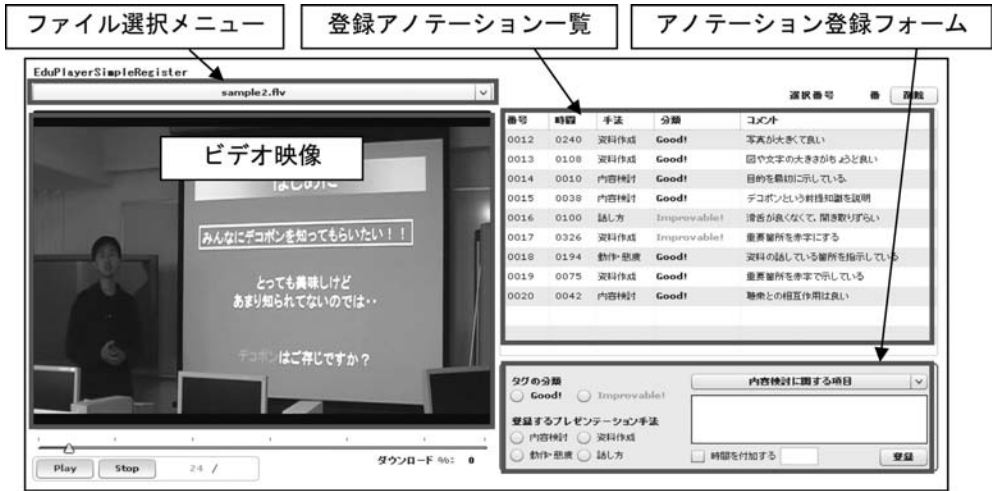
ファイル選択メニュー

登録アノテーション一覧

アノテーション登録フォーム

EduPlayerSimpleRegister

sample2.flv

選択番号 番 削除

ビデオ映像

はじめに

みんなにデコポンを知ってもらいたい！！

とっても美味しいけど
あまり知られてないのでは・・

デコポンはご存じですか？

| 番号 | 時間 | 手法 | 分類 | コメント |
|---|---|---|---|---|
| 0012 | 0240 | 資料作成 | Good! | 写真が大きくて良い |
| 0013 | 0108 | 資料作成 | Good! | 図や文字の大きさがちょうど良い |
| 0014 | 0010 | 内容検討 | Good! | 目的を最初に示している。 |
| 0015 | 0038 | 内容検討 | Good! | デコポンという前提知識を説明 |
| 0016 | 0100 | 話し方 | Improvable! | 滑舌が良くなくて、聞き取りずらい |
| 0017 | 0326 | 資料作成 | Improvable! | 重要箇所を赤字にする |
| 0018 | 0194 | 動作・態度 | Good! | 資料の話している箇所を指示している |
| 0019 | 0075 | 資料作成 | Good! | 重要箇所を赤字で示している |
| 0020 | 0042 | 内容検討 | Good! | 聴衆との相互作用は良い |

タグの分類
Good! Improvable!

内容検討に関する項目

登録するプレゼンテーション手法
内容検討 資料作成
動作・態度 話し方

時間を付加する

登録

Play Stop 24 /

ダウンロード %: 0